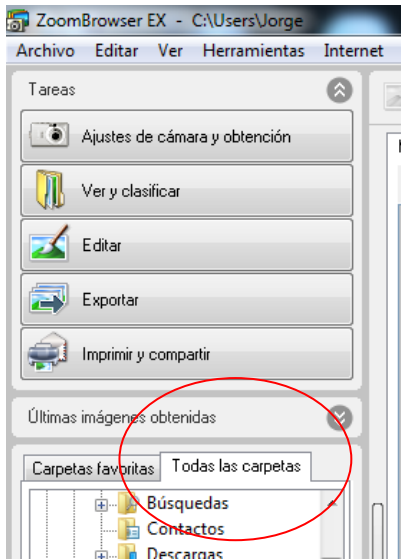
ZoomBrowser EX - C:\Users\Jorge

Archivo Editar Ver Herramientas Internet

Tareas

Ajustes de cámara y obtención

Ver y clasificar

Editar

Exportar

Imprimir y compartir

Últimas imágenes obtenidas

Carpetas favoritas | Todas las carpetas

Búsquedas
Contactos
Descargas